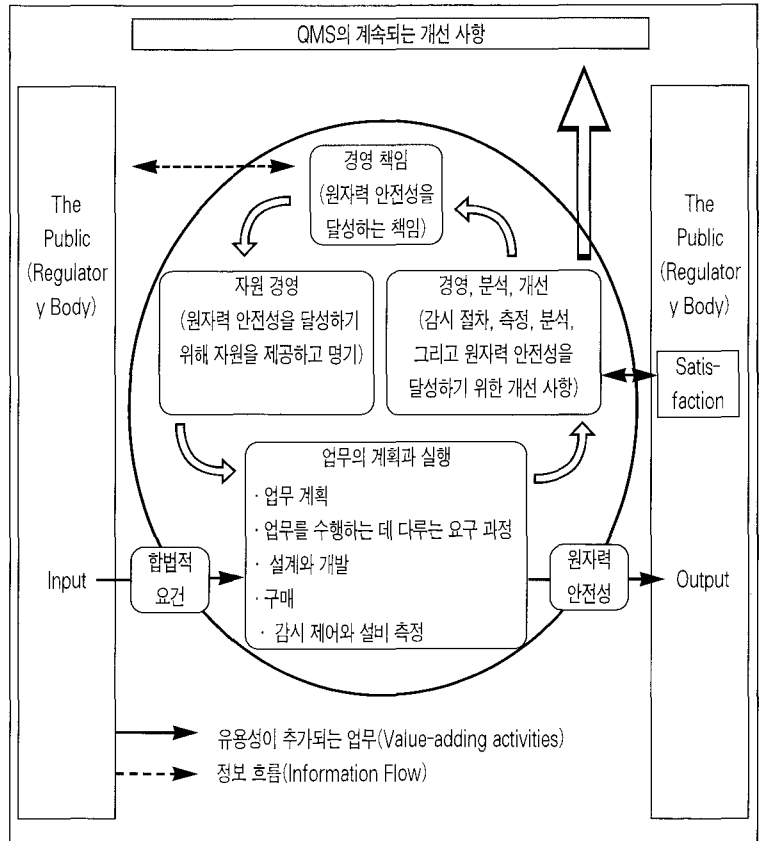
QMS의 계속되는 개선 사항

The Public (Regulatory Body)

경영 책임
(원자력 안전성을 달성하는 책임)

자원 경영
(원자력 안전성을 달성하기 위해 자원을 제공하고 명기)

경영, 분석, 개선
(감시 절차, 측정, 분석, 그리고 원자력 안전성을 달성하기 위한 개선 사항)

The Public (Regulatory Body)

Satisfaction

업무의 계획과 실행
· 업무 계획
· 업무를 수행하는 데 다루는 요구 과정
· 설계와 개발
· 구매
· 감시 제어와 설비 측정

Input

합법적 요건

원자력 안전성

Output

유용성이 추가되는 업무(Value-adding activities)

정보 흐름(Information Flow)